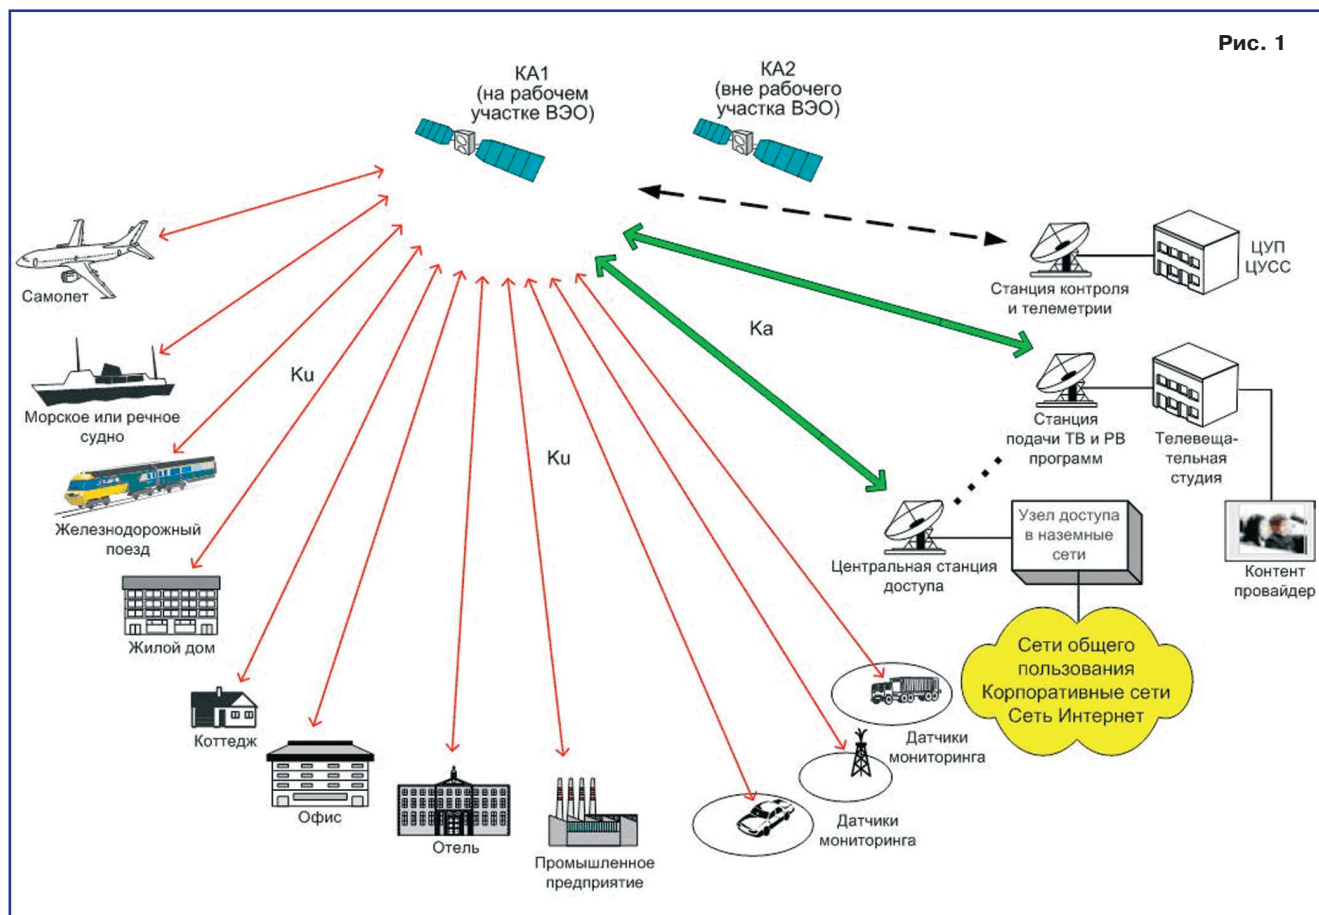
Рис. 1

КА1
(на рабочем участке ВЭО)

КА2
(вне рабочего участка ВЭО)

ЦУП
ЦУСС

Станция контроля и телеметрии

Ka

Самолет

Морское или речное судно

Ku

Станция подачи ТВ и РВ программ

Телевещательная студия

Ku

Железнодорожный поезд

Узел доступа в наземные сети

Центральная станция доступа

Контент провайдер

Жилой дом

Сети общего пользования
Корпоративные сети
Сеть Интернет

Коттедж

Датчики мониторинга

Офис

Отель

Промышленное предприятие

Датчики мониторинга